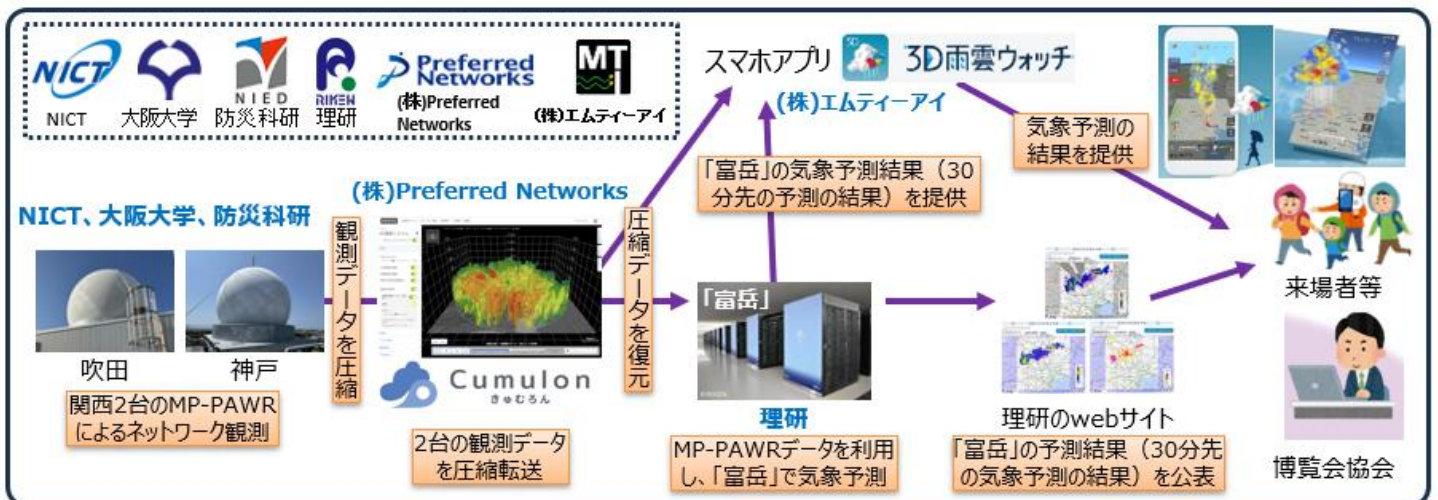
NICT

大阪大学

NIED
防災科研

RIKEN
理研

Preferred Networks
(株)Preferred Networks

MT
(株)エムティーアイ

スマホアプリ　3D雨雲ウォッチ

(株)エムティーアイ

気象予測の結果を提供

「富岳」の気象予測結果（30分先の予測の結果）を提供

(株)Preferred Networks

NICT、大阪大学、防災科研

観測データを圧縮

圧縮データを復元

「富岳」

吹田

神戸

関西2台のMP-PAWRによるネットワーク観測

Cumulon
きゅむろん

2台の観測データを圧縮転送

理研

MP-PAWRデータを利用し、「富岳」で気象予測

理研のwebサイト

「富岳」の予測結果（30分先の気象予測の結果）を公表

来場者等

博覧会協会